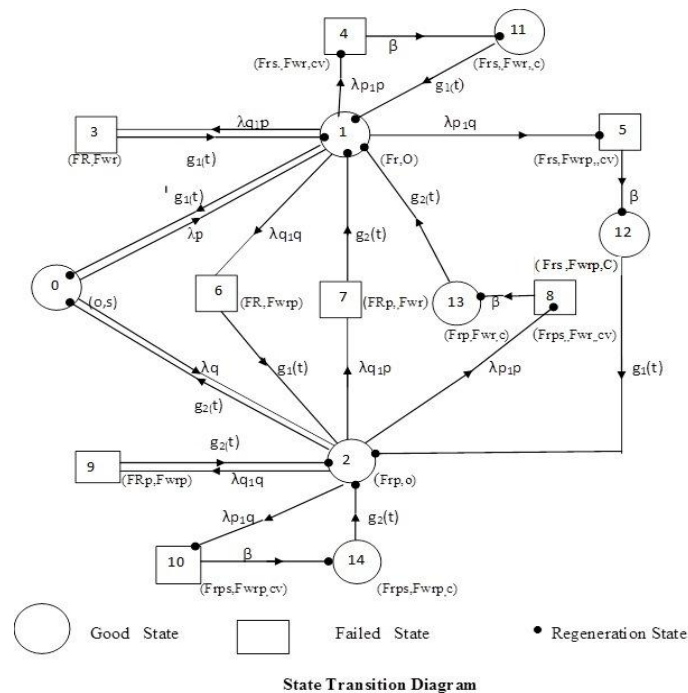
4
β
11
(Frs,Fwr,cv)
(Frs,Fwr,c)
$\lambda p_1 p$
$g_1(t)$
3
$\lambda q_1 p$
1
$\lambda p_1 q$
5
(FR,Fwr)
$g_1(t)$
(Fr,O)
(Frs,Fwrp,,cv)
' $g_1(t)$
$g_2(t)$
β
λp
$\lambda q_1 q$
$g_2(t)$
12
( Frs,Fwrp,C)
0
6
7
13
β
8
(o,s)
(FR,Fwrp)
(FRp,Fwr)
(Frp,Fwr,c)
(Frps,Fwr,cv)
$g_1(t)$
$\lambda q_1 p$
$\lambda p_1 p$
$g_1(t)$
λq
$g_2(t)$
$g_2(t)$
9
2
$\lambda q_1 q$
(FRp,Fwrp)
(Frp,o)
$\lambda p_1 q$
$g_2(t)$
10
β
14
(Frps,Fwrp,cv)
(Frps,Fwrp,c)
Good State
Failed State
Regeneration State
State Transition Diagram